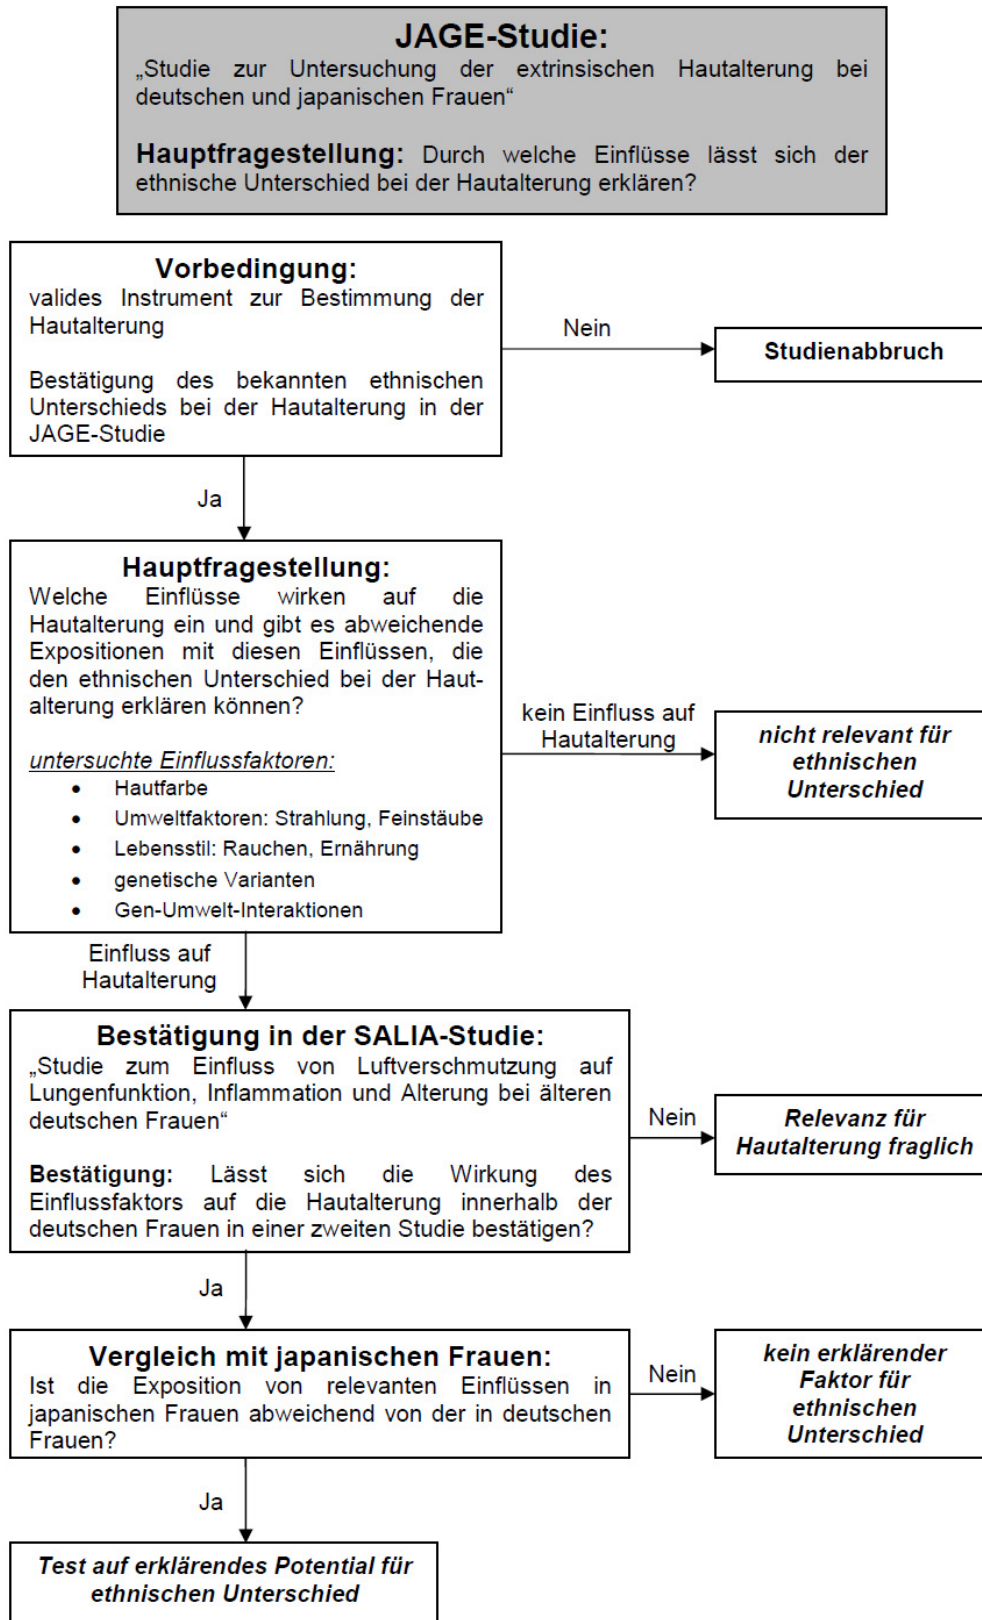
JAGE-Studie:
„Studie zur Untersuchung der extrinsischen Hautalterung bei deutschen und japanischen Frauen“

Hauptfragestellung: Durch welche Einflüsse lässt sich der ethnische Unterschied bei der Hautalterung erklären?

Vorbedingung:
valides Instrument zur Bestimmung der Hautalterung

Bestätigung des bekannten ethnischen Unterschieds bei der Hautalterung in der JAGE-Studie

Nein

Studienabbruch

Ja

Hauptfragestellung:
Welche Einflüsse wirken auf die Hautalterung ein und gibt es abweichende Expositionen mit diesen Einflüssen, die den ethnischen Unterschied bei der Hautalterung erklären können?

untersuchte Einflussfaktoren:
- Hautfarbe
- Umweltfaktoren: Strahlung, Feinstäube
- Lebensstil: Rauchen, Ernährung
- genetische Varianten
- Gen-Umwelt-Interaktionen

kein Einfluss auf Hautalterung

nicht relevant für ethnischen Unterschied

Einfluss auf Hautalterung

Bestätigung in der SALIA-Studie:
„Studie zum Einfluss von Luftverschmutzung auf Lungenfunktion, Inflammation und Alterung bei älteren deutschen Frauen“

Bestätigung: Lässt sich die Wirkung des Einflussfaktors auf die Hautalterung innerhalb der deutschen Frauen in einer zweiten Studie bestätigen?

Nein

Relevanz für Hautalterung fraglich

Ja

Vergleich mit japanischen Frauen:
Ist die Exposition von relevanten Einflüssen in japanischen Frauen abweichend von der in deutschen Frauen?

Nein

kein erklärender Faktor für ethnischen Unterschied

Ja

Test auf erklärendes Potential für ethnischen Unterschied